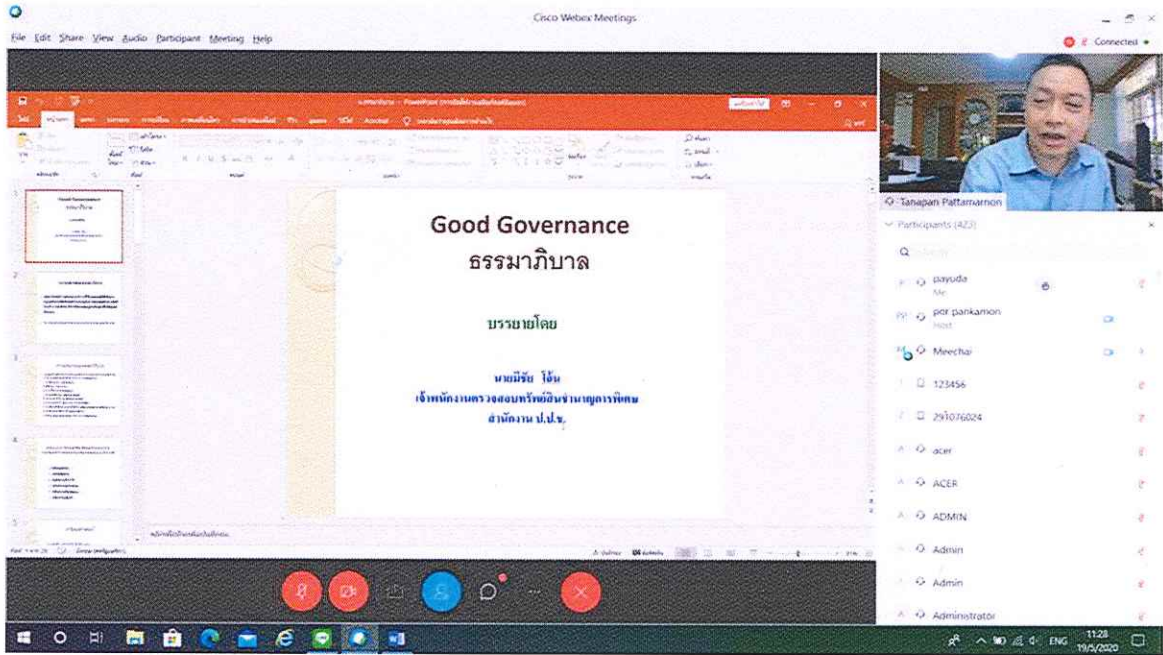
Cisco Webex Meetings

File Edit Share View Audio Participant Meeting Help

Connected

Good Governance
ธรรมาภิบาล

บรรยายโดย

นายมีชัย โอ้น
เจ้าพนักงานตรวจสอบทรัพย์สินชำนาญการพิเศษ
สำนักงาน ป.ป.ช.

Tanapan Pattamanon

Participants (423)

payuda
Me

por pankamon
Host

Meechai

123456

291076024

acer

ACER

ADMIN

Admin

Admin

Administrator

ENG 11:28 19/5/2020